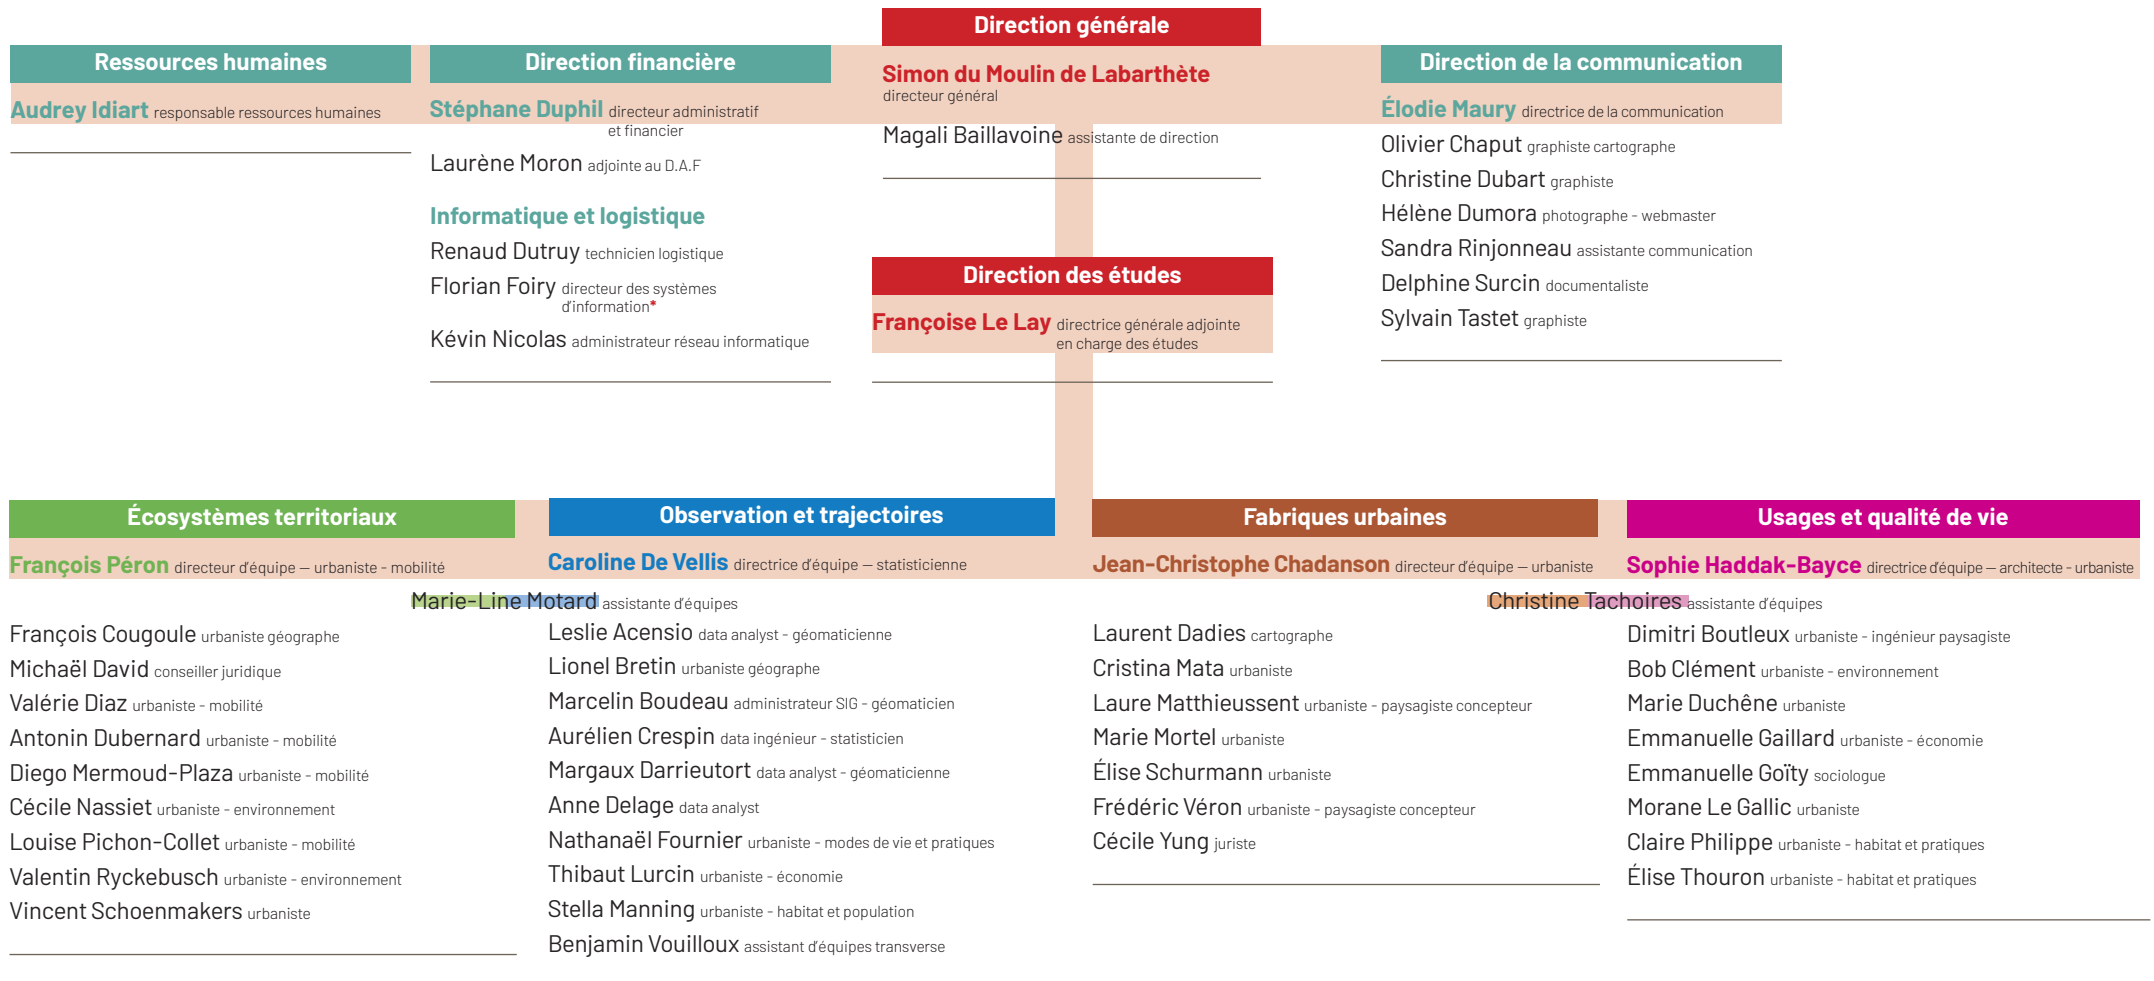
Direction générale

Simon du Moulin de Labarthète directeur général

Magali Baillavoine assistante de direction

Ressources humaines

Audrey Idiart responsable ressources humaines

Direction financière

Stéphane Duphil directeur administratif et financier

Laurène Moron adjointe au D.A.F

Informatique et logistique

Renaud Dutruy technicien logistique

Florian Foiry directeur des systèmes d'information*

Kévin Nicolas administrateur réseau informatique

Direction de la communication

Élodie Maury directrice de la communication

Olivier Chaput graphiste cartographe

Christine Dubart graphiste

Hélène Dumora photographe - webmaster

Sandra Rinjonneau assistante communication

Delphine Surcin documentaliste

Sylvain Tastet graphiste

Direction des études

Françoise Le Lay directrice générale adjointe en charge des études

Écosystèmes territoriaux

François Péron directeur d'équipe — urbaniste - mobilité

Marie-Line Motard assistante d'équipes

François Cougoule urbaniste géographe

Michaël David conseiller juridique

Valérie Diaz urbaniste - mobilité

Antonin Dubernard urbaniste - mobilité

Diego Mermoud-Plaza urbaniste - mobilité

Cécile Nassiet urbaniste - environnement

Louise Pichon-Collet urbaniste - mobilité

Valentin Ryckebusch urbaniste - environnement

Vincent Schoenmakers urbaniste

Observation et trajectoires

Caroline De Vellis directrice d'équipe — statisticienne

Leslie Acensio data analyst - géomaticienne

Lionel Bretin urbaniste géographe

Marcelin Boudeau administrateur SIG - géomaticien

Aurélien Crespin data ingénieur - statisticien

Margaux Darrieutort data analyst - géomaticienne

Anne Delage data analyst

Nathanaël Fournier urbaniste - modes de vie et pratiques

Thibaut Lurcin urbaniste - économie

Stella Manning urbaniste - habitat et population

Benjamin Vouilloux assistant d'équipes transverse

Fabriques urbaines

Jean-Christophe Chadanson directeur d'équipe — urbaniste

Christine Tachoires assistante d'équipes

Laurent Dadies cartographe

Cristina Mata urbaniste

Laure Matthieussent urbaniste - paysagiste concepteur

Marie Mortel urbaniste

Élise Schurmann urbaniste

Frédéric Véron urbaniste - paysagiste concepteur

Cécile Yung juriste

Usages et qualité de vie

Sophie Haddak-Bayce directrice d'équipe — architecte - urbaniste

Dimitri Boutleux urbaniste - ingénieur paysagiste

Bob Clément urbaniste - environnement

Marie Duchêne urbaniste

Emmanuelle Gaillard urbaniste - économie

Emmanuelle Goïty sociologue

Morane Le Gallic urbaniste

Claire Philippe urbaniste - habitat et pratiques

Élise Thouron urbaniste - habitat et pratiques